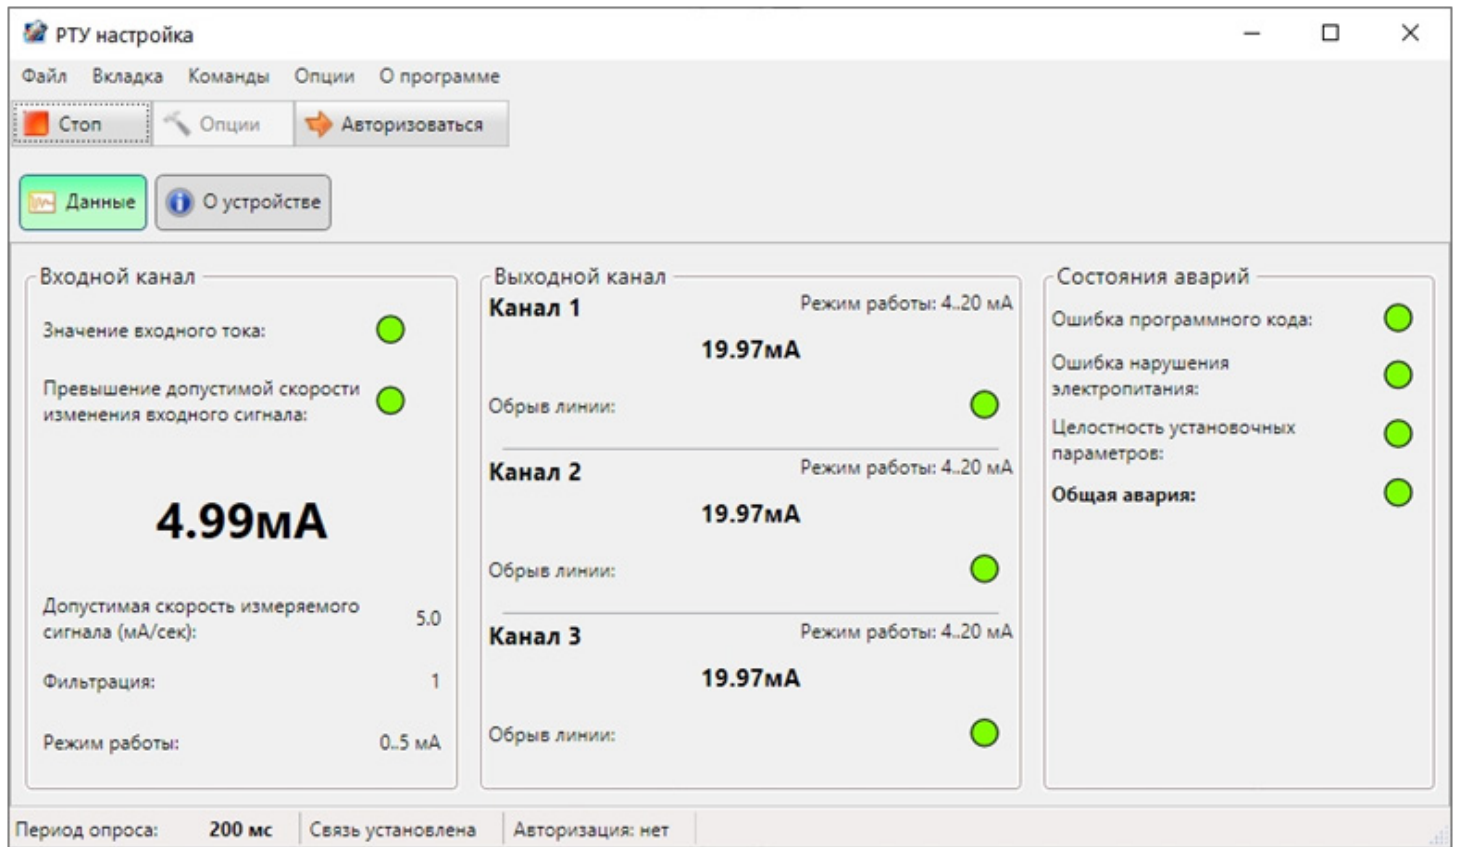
РТУ настройка

Файл Вкладка Команды Опции О программе

Стоп Опции Авторизоваться

Данные О устройстве

Входной канал

Значение входного тока:

Превышение допустимой скорости изменения входного сигнала:

4.99мА

Допустимая скорость измеряемого сигнала (мА/сек): 5.0

Фильтрация: 1

Режим работы: 0..5 мА

Выходной канал

Канал 1 Режим работы: 4..20 мА

19.97мА

Обрыв линии:

Канал 2 Режим работы: 4..20 мА

19.97мА

Обрыв линии:

Канал 3 Режим работы: 4..20 мА

19.97мА

Обрыв линии:

Состояния аварий

Ошибка программного кода:

Ошибка нарушения электропитания:

Целостность установочных параметров:

Общая авария:

Период опроса: 200 мс | Связь установлена | Авторизация: нет